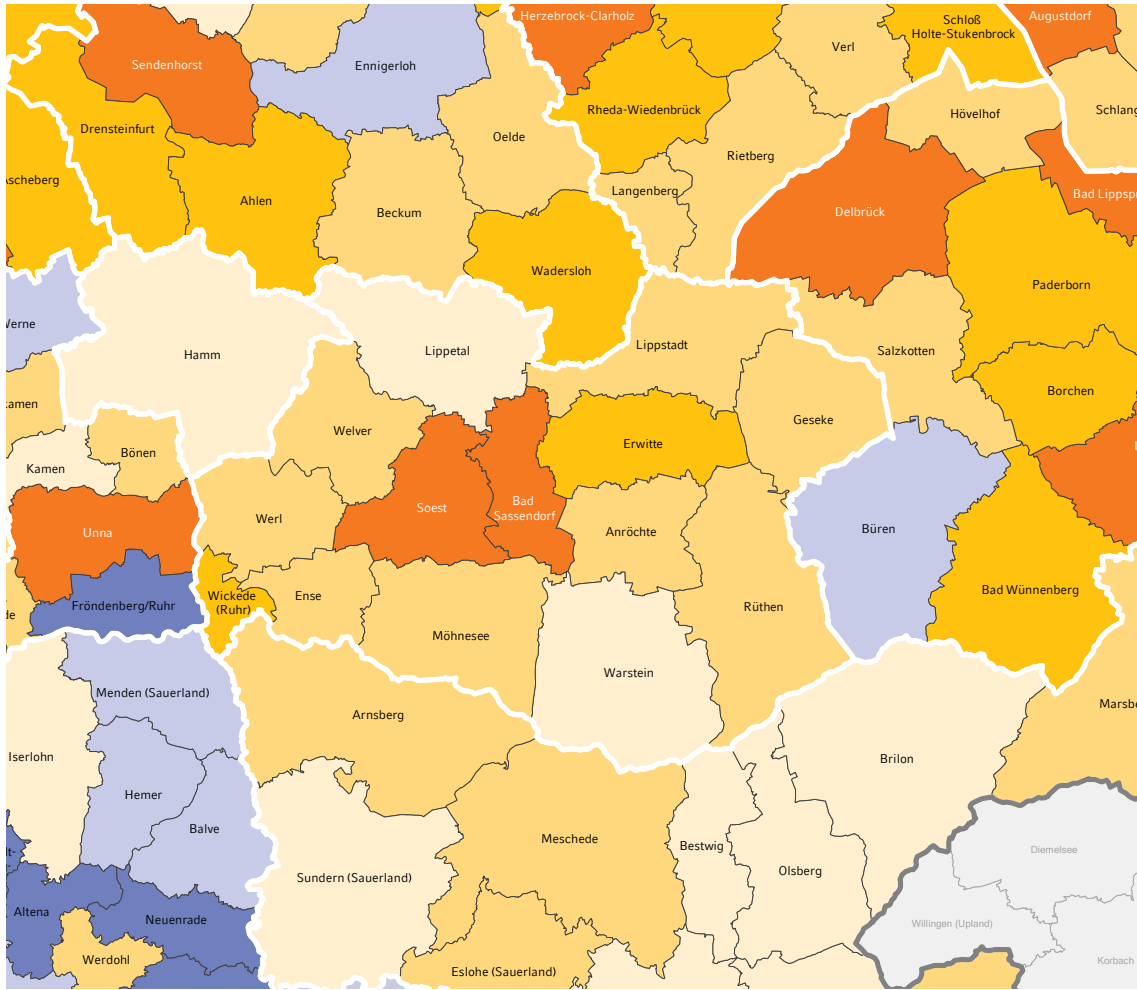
Herzebrock-Clarholz
Schloß Holte-Stukenbrock
Augustdorf
Sendenhorst
Ennigerloh
Verl
Schlang
Rheda-Wiedenbrück
Hövelhof
Drensteinfurt
Oelde
Rietberg
ascheberg
Ahlen
Beckum
Langenberg
Delbrück
Bad Lippspr
Wadersloh
Paderborn
Werne
Hamm
Lippetal
Lippstadt
Salzkotten
Kamen
Welver
Geseke
Borchen
Bönen
Erwitte
Kamen
Bad Sassendorf
Soest
Unna
Werl
Anröchte
Büren
Fröndenberg/Ruhr
Wickede (Ruhr)
Ense
Bad Wünnenberg
Rüthen
de
Möhnesee
Warstein
Menden (Sauerland)
Arnsberg
Marsb
Iserlohn
Brilon
Hemer
Diemelsee
Balve
Meschede
Bestwig
Olsberg
Sundern (Sauerland)
Altena
Neuenrade
Willingen (Upland)
Korbach
Werdohl
Eslohe (Sauerland)